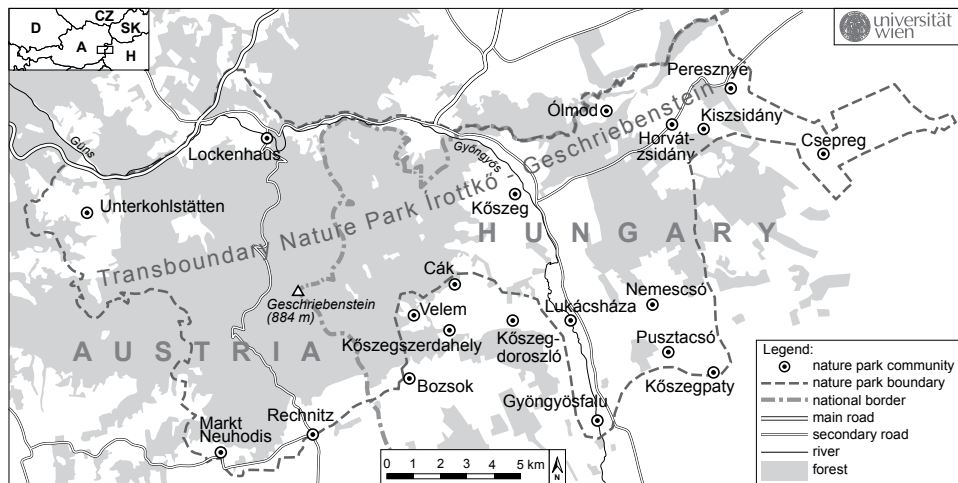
D
CZ
SK
A
H

universität wien

Peresznye
Ólmod
Kiszsidány
Horvátzsidány
Csepreg
Lockenhaus
Güns
Gyöngyös
Geschriebenstein
Írottkő
Transboundary Nature Park
Unterkohlstätten
Kőszeg
HUNGARY
Cák
Geschriebenstein (884 m)
Velem
Kőszegszerdahely
Kőszegdoroszló
Lukácsháza
Nemescsó
Pusztacsó
Kőszegpaty
AUSTRIA
Bozsok
Gyöngyösfalu
Markt Neuhodis
Rechnitz

0 1 2 3 4 5 km
N

Legend:
nature park community
nature park boundary
national border
main road
secondary road
river
forest